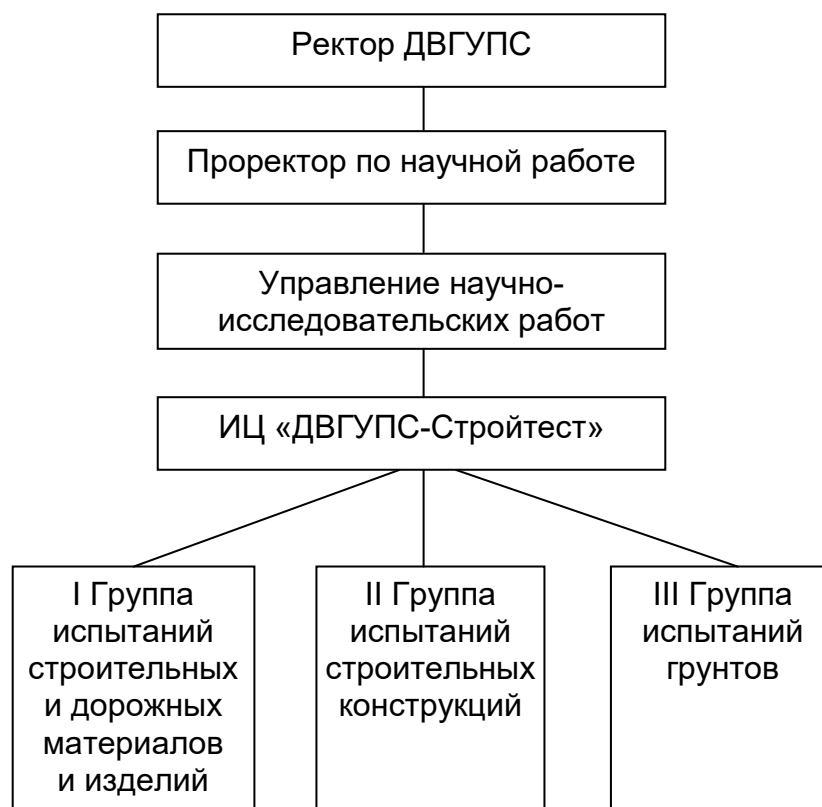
Ректор ДВГУПС

Проректор по научной работе

Управление научно-исследовательских работ

ИЦ «ДВГУПС-Стройтест»

I Группа испытаний строительных и дорожных материалов и изделий

II Группа испытаний строительных конструкций

III Группа испытаний грунтов